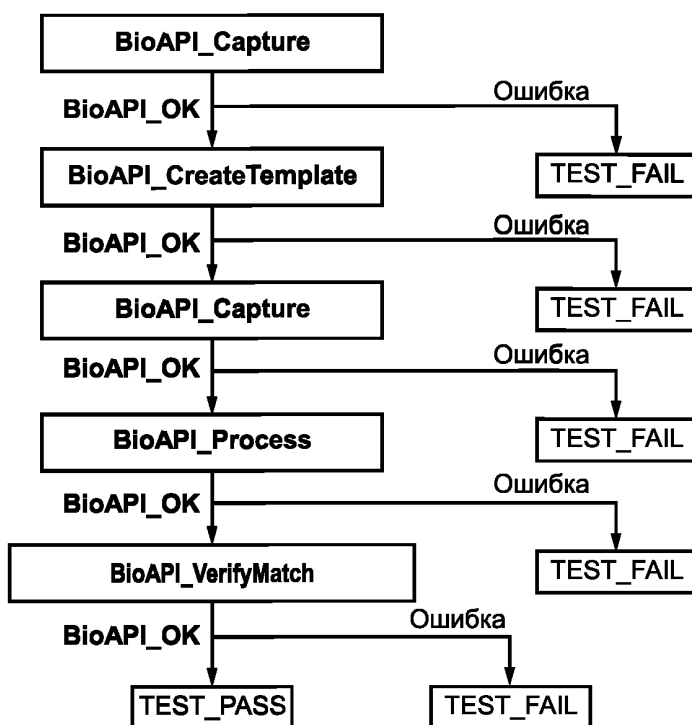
BioAPI_Capture

BioAPI_OK

Ошибка

BioAPI_CreateTemplate

TEST_FAIL

BioAPI_OK

Ошибка

BioAPI_Capture

TEST_FAIL

BioAPI_OK

Ошибка

BioAPI_Process

TEST_FAIL

BioAPI_OK

Ошибка

BioAPI_VerifyMatch

TEST_FAIL

BioAPI_OK

Ошибка

TEST_PASS

TEST_FAIL